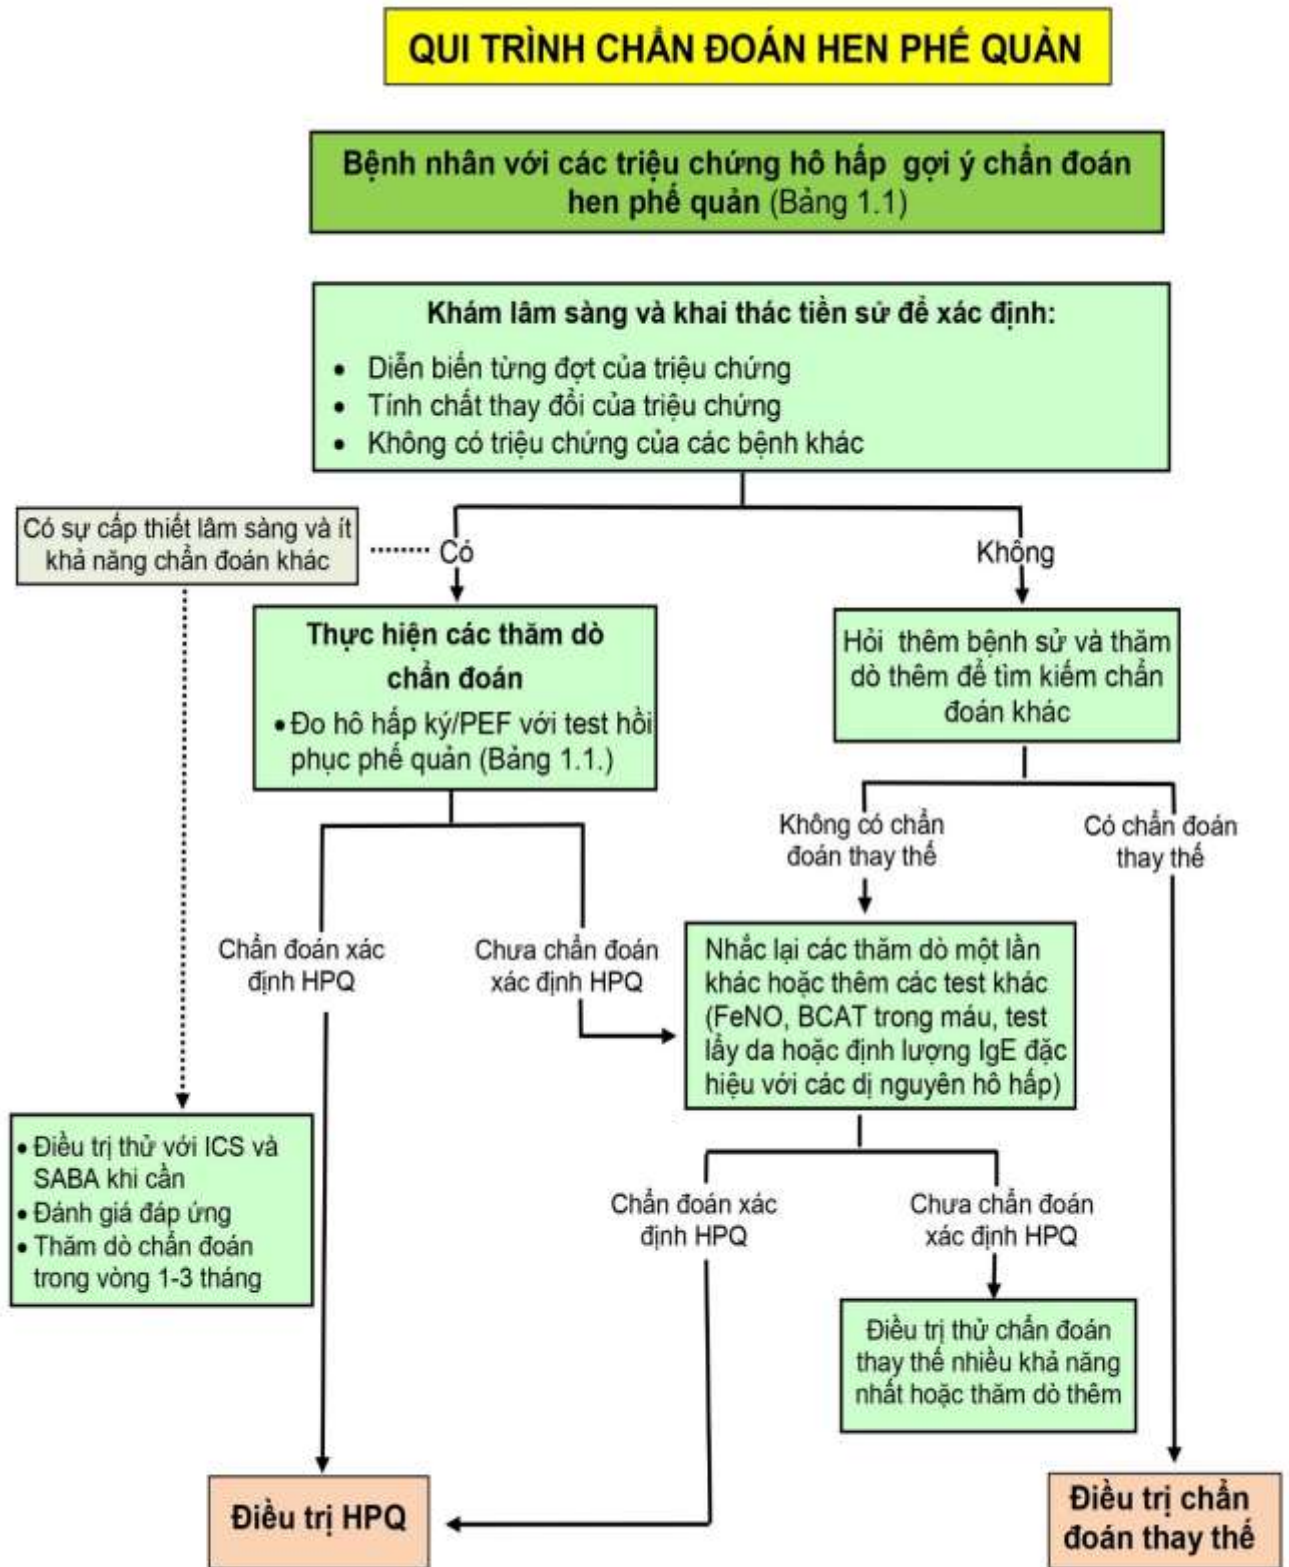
QUI TRÌNH CHẨN ĐOÁN HEN PHẾ QUẢN

Bệnh nhân với các triệu chứng hô hấp gợi ý chẩn đoán hen phế quản (Bảng 1.1)

Khám lâm sàng và khai thác tiền sử để xác định:
- Diễn biến từng đợt của triệu chứng
- Tính chất thay đổi của triệu chứng
- Không có triệu chứng của các bệnh khác

Có sự cấp thiết lâm sàng và ít khả năng chẩn đoán khác

Có

Không

Thực hiện các thăm dò chẩn đoán
- Đo hô hấp ký/PEF với test hồi phục phế quản (Bảng 1.1.)

Hỏi thêm bệnh sử và thăm dò thêm để tìm kiếm chẩn đoán khác

Không có chẩn đoán thay thế

Có chẩn đoán thay thế

Chẩn đoán xác định HPQ

Chưa chẩn đoán xác định HPQ

Nhắc lại các thăm dò một lần khác hoặc thêm các test khác (FeNO, BCAT trong máu, test lẩy da hoặc định lượng IgE đặc hiệu với các dị nguyên hô hấp)

- Điều trị thử với ICS và SABA khi cần
- Đánh giá đáp ứng
- Thăm dò chẩn đoán trong vòng 1-3 tháng

Chẩn đoán xác định HPQ

Chưa chẩn đoán xác định HPQ

Điều trị thử chẩn đoán thay thế nhiều khả năng nhất hoặc thăm dò thêm

Điều trị HPQ

Điều trị chẩn đoán thay thế